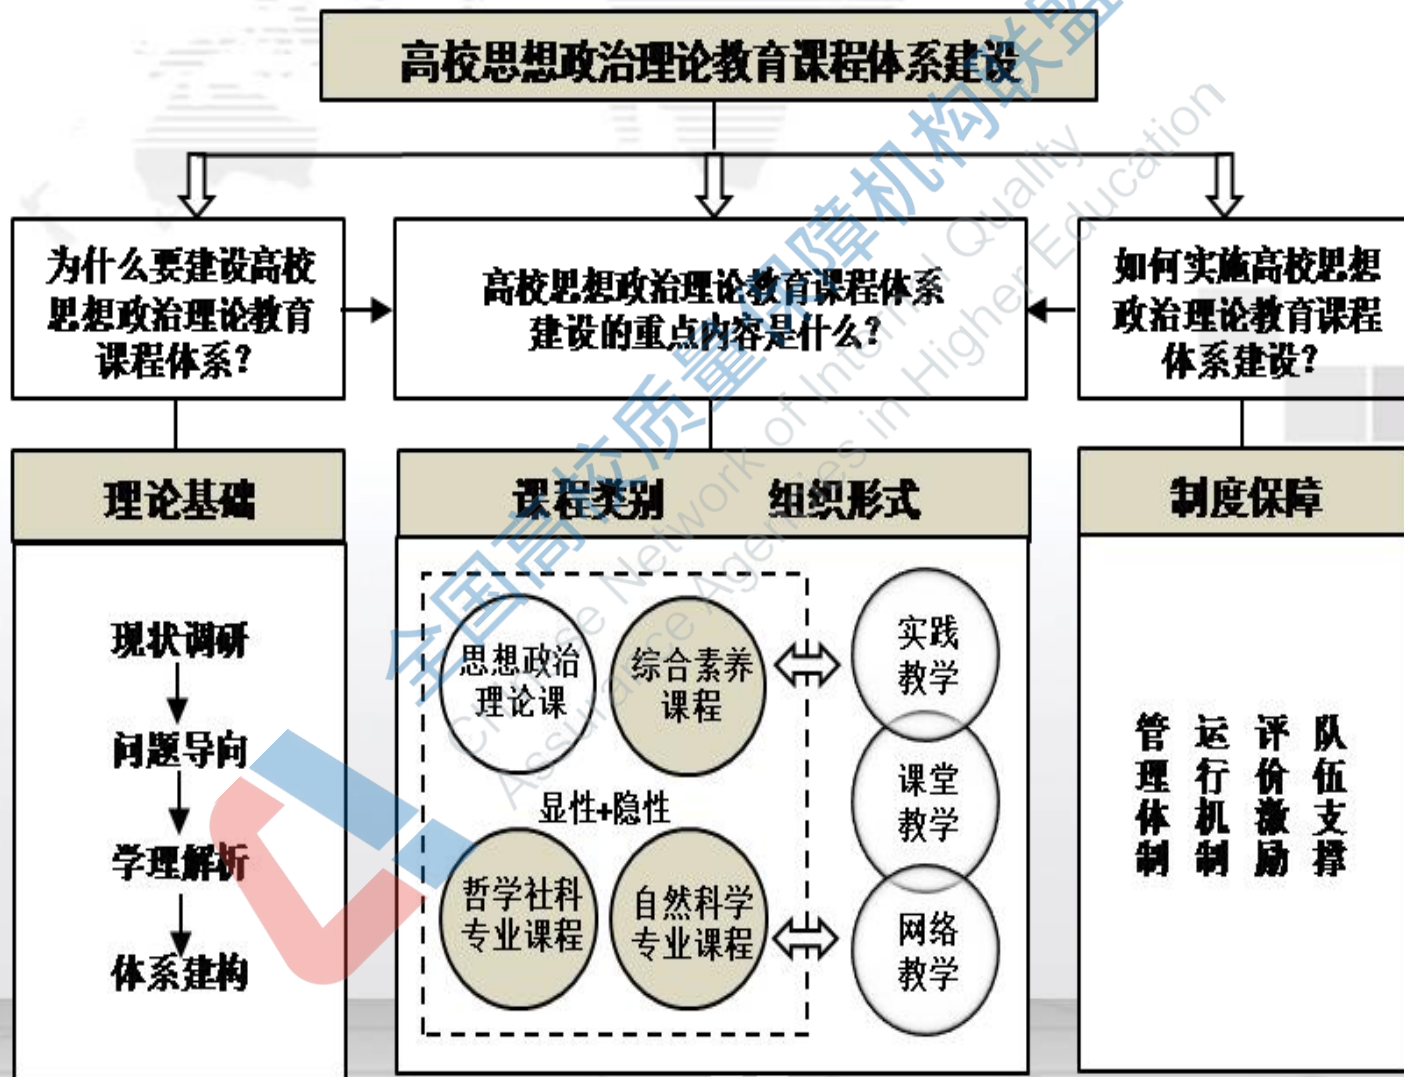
高校思想政治理论教育课程体系建设

为什么要建设高校思想政治理论教育课程体系?

高校思想政治理论教育课程体系建设的重点内容是什么?

如何实施高校思想政治理论教育课程体系建设?

理论基础

现状调研
问题导向
学理解析
体系建构

课程类别 组织形式

思想政治理论课
综合素养课程
显性+隐性
哲学社科专业课程
自然科学专业课程

实践教学
课堂教学
网络教学

制度保障

管理体制
运行机制
评价激励
队伍支撑

全国高校质量保障机构联盟
Chinese Network of Internal Quality Assurance Agencies in Higher Education